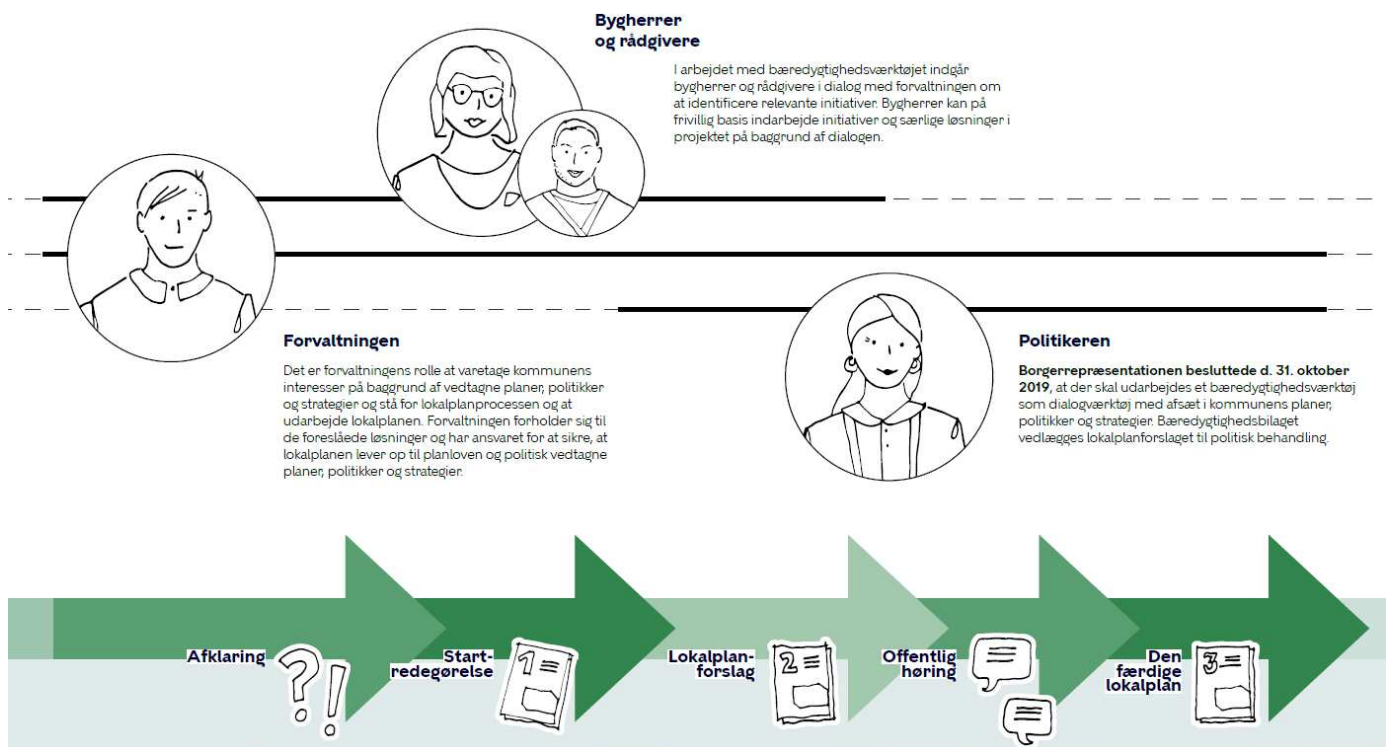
Bygherrer og rådgivere

I arbejdet med bæredygtighedsværktøjet indgår bygherrer og rådgivere i dialog med forvaltningen om at identificere relevante initiativer. Bygherrer kan på frivillig basis indarbejde initiativer og særlige løsninger i projektet på baggrund af dialogen.

Forvaltningen

Det er forvaltningens rolle at varetage kommunens interesser på baggrund af vedtagne planer, politikker og strategier og stå for lokalplanprocessen og at udarbejde lokalplanen. Forvaltningen forholder sig til de foreslåede løsninger og har ansvaret for at sikre, at lokalplanen lever op til planloven og politisk vedtagne planer, politikker og strategier.

Politikeren

Borgerrepræsentationen besluttede d. 31. oktober 2019, at der skal udarbejdes et bæredygtighedsværktøj som dialogværktøj med afsæt i kommunens planer, politikker og strategier. Bæredygtighedsbilaget vedlægges lokalplanforslaget til politisk behandling.

Afklaring

Startredegørelse

Lokalplanforslag

Offentlig høring

Den færdige lokalplan